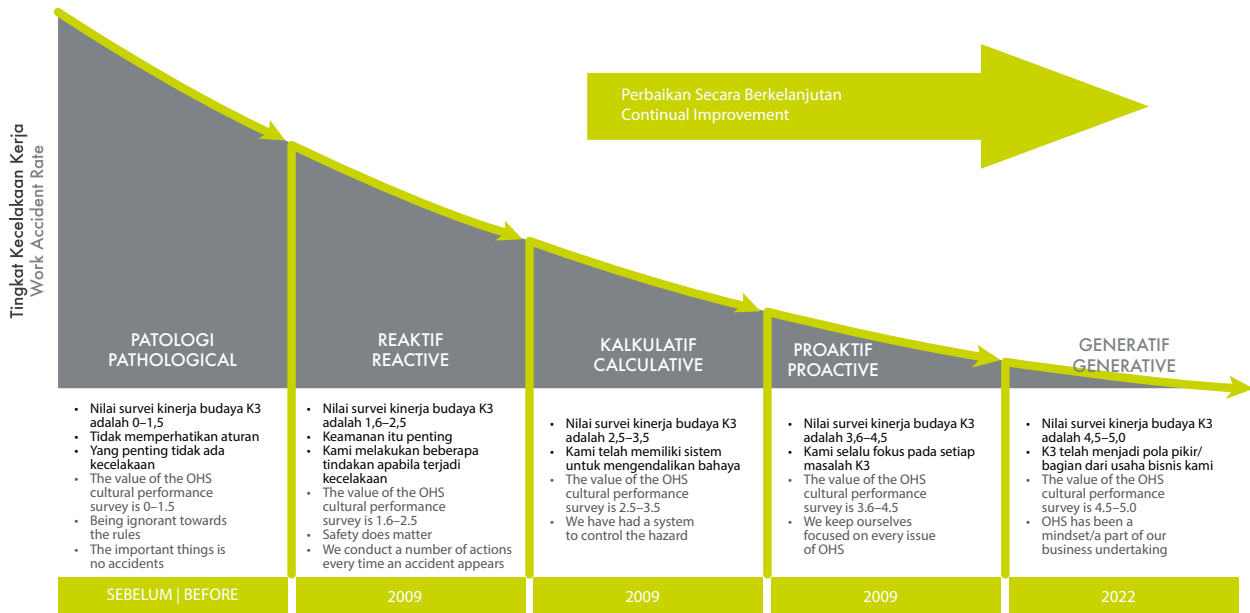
Tingkat Kecelakaan Kerja
Work Accident Rate

Perbaikan Secara Berkelanjutan
Continual Improvement

PATOLOGI
PATHOLOGICAL

- Nilai survei kinerja budaya K3 adalah 0–1,5
- Tidak memperhatikan aturan
- Yang penting tidak ada kecelakaan
- The value of the OHS cultural performance survey is 0–1.5
- Being ignorant towards the rules
- The important things is no accidents

SEBELUM | BEFORE

REAKTIF
REACTIVE

- Nilai survei kinerja budaya K3 adalah 1,6–2,5
- Keamanan itu penting
- Kami melakukan beberapa tindakan apabila terjadi kecelakaan
- The value of the OHS cultural performance survey is 1.6–2.5
- Safety does matter
- We conduct a number of actions every time an accident appears

2009

KALKULATIF
CALCULATIVE

- Nilai survei kinerja budaya K3 adalah 2,5–3,5
- Kami telah memiliki sistem untuk mengendalikan bahaya
- The value of the OHS cultural performance survey is 2.5–3.5
- We have had a system to control the hazard

2009

PROAKTIF
PROACTIVE

- Nilai survei kinerja budaya K3 adalah 3,6–4,5
- Kami selalu fokus pada setiap masalah K3
- The value of the OHS cultural performance survey is 3.6–4.5
- We keep ourselves focused on every issue of OHS

2009

GENERATIF
GENERATIVE

- Nilai survei kinerja budaya K3 adalah 4,5–5,0
- K3 telah menjadi pola pikir/ bagian dari usaha bisnis kami
- The value of the OHS cultural performance survey is 4.5–5.0
- OHS has been a mindset/a part of our business undertaking

2022